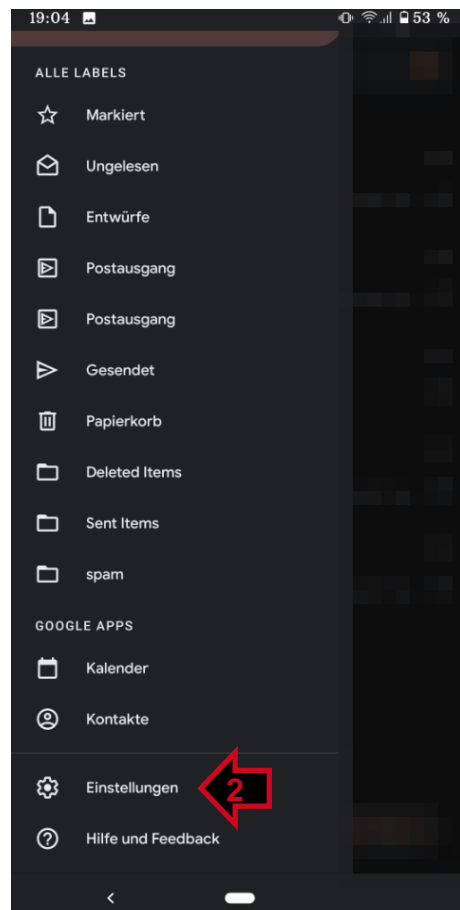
19:04

53 %

ALLE LABELS

Markiert

Ungelesen

Entwürfe

Postausgang

Postausgang

Gesendet

Papierkorb

Deleted Items

Sent Items

spam

GOOGLE APPS

Kalender

Kontakte

Einstellungen

2

Hilfe und Feedback